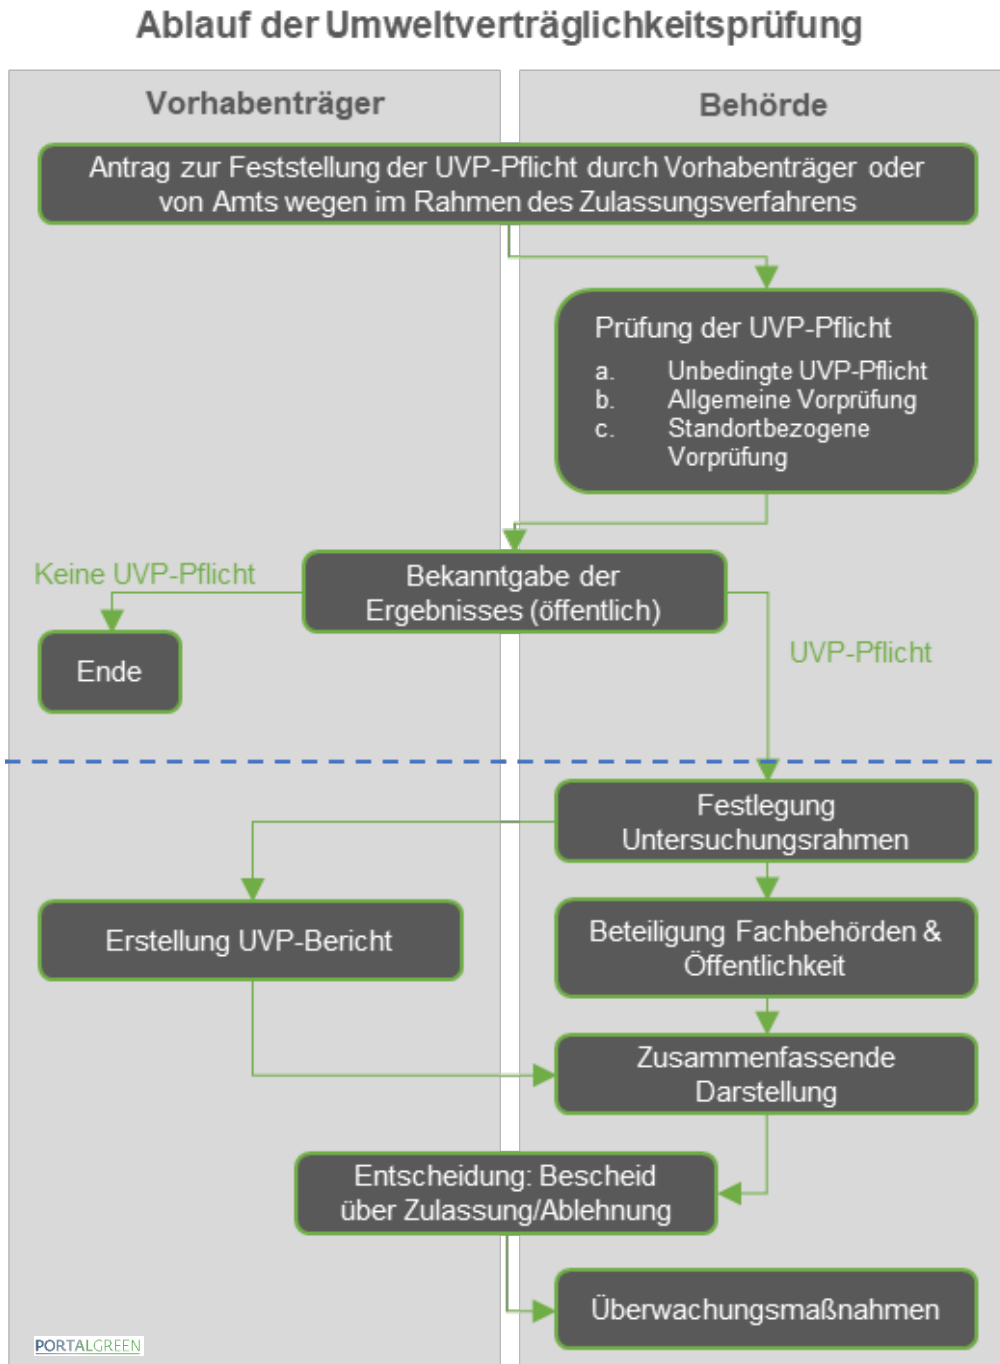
Ablauf der Umweltverträglichkeitsprüfung

Vorhabenträger

Behörde

Antrag zur Feststellung der UVP-Pflicht durch Vorhabenträger oder von Amts wegen im Rahmen des Zulassungsverfahrens

Prüfung der UVP-Pflicht
a. Unbedingte UVP-Pflicht
b. Allgemeine Vorprüfung
c. Standortbezogene Vorprüfung

Keine UVP-Pflicht

Bekanntgabe der Ergebnisses (öffentlich)

Ende

UVP-Pflicht

Festlegung Untersuchungsrahmen

Erstellung UVP-Bericht

Beteiligung Fachbehörden & Öffentlichkeit

Zusammenfassende Darstellung

Entscheidung: Bescheid über Zulassung/Ablehnung

Überwachungsmaßnahmen

PORTALGREEN